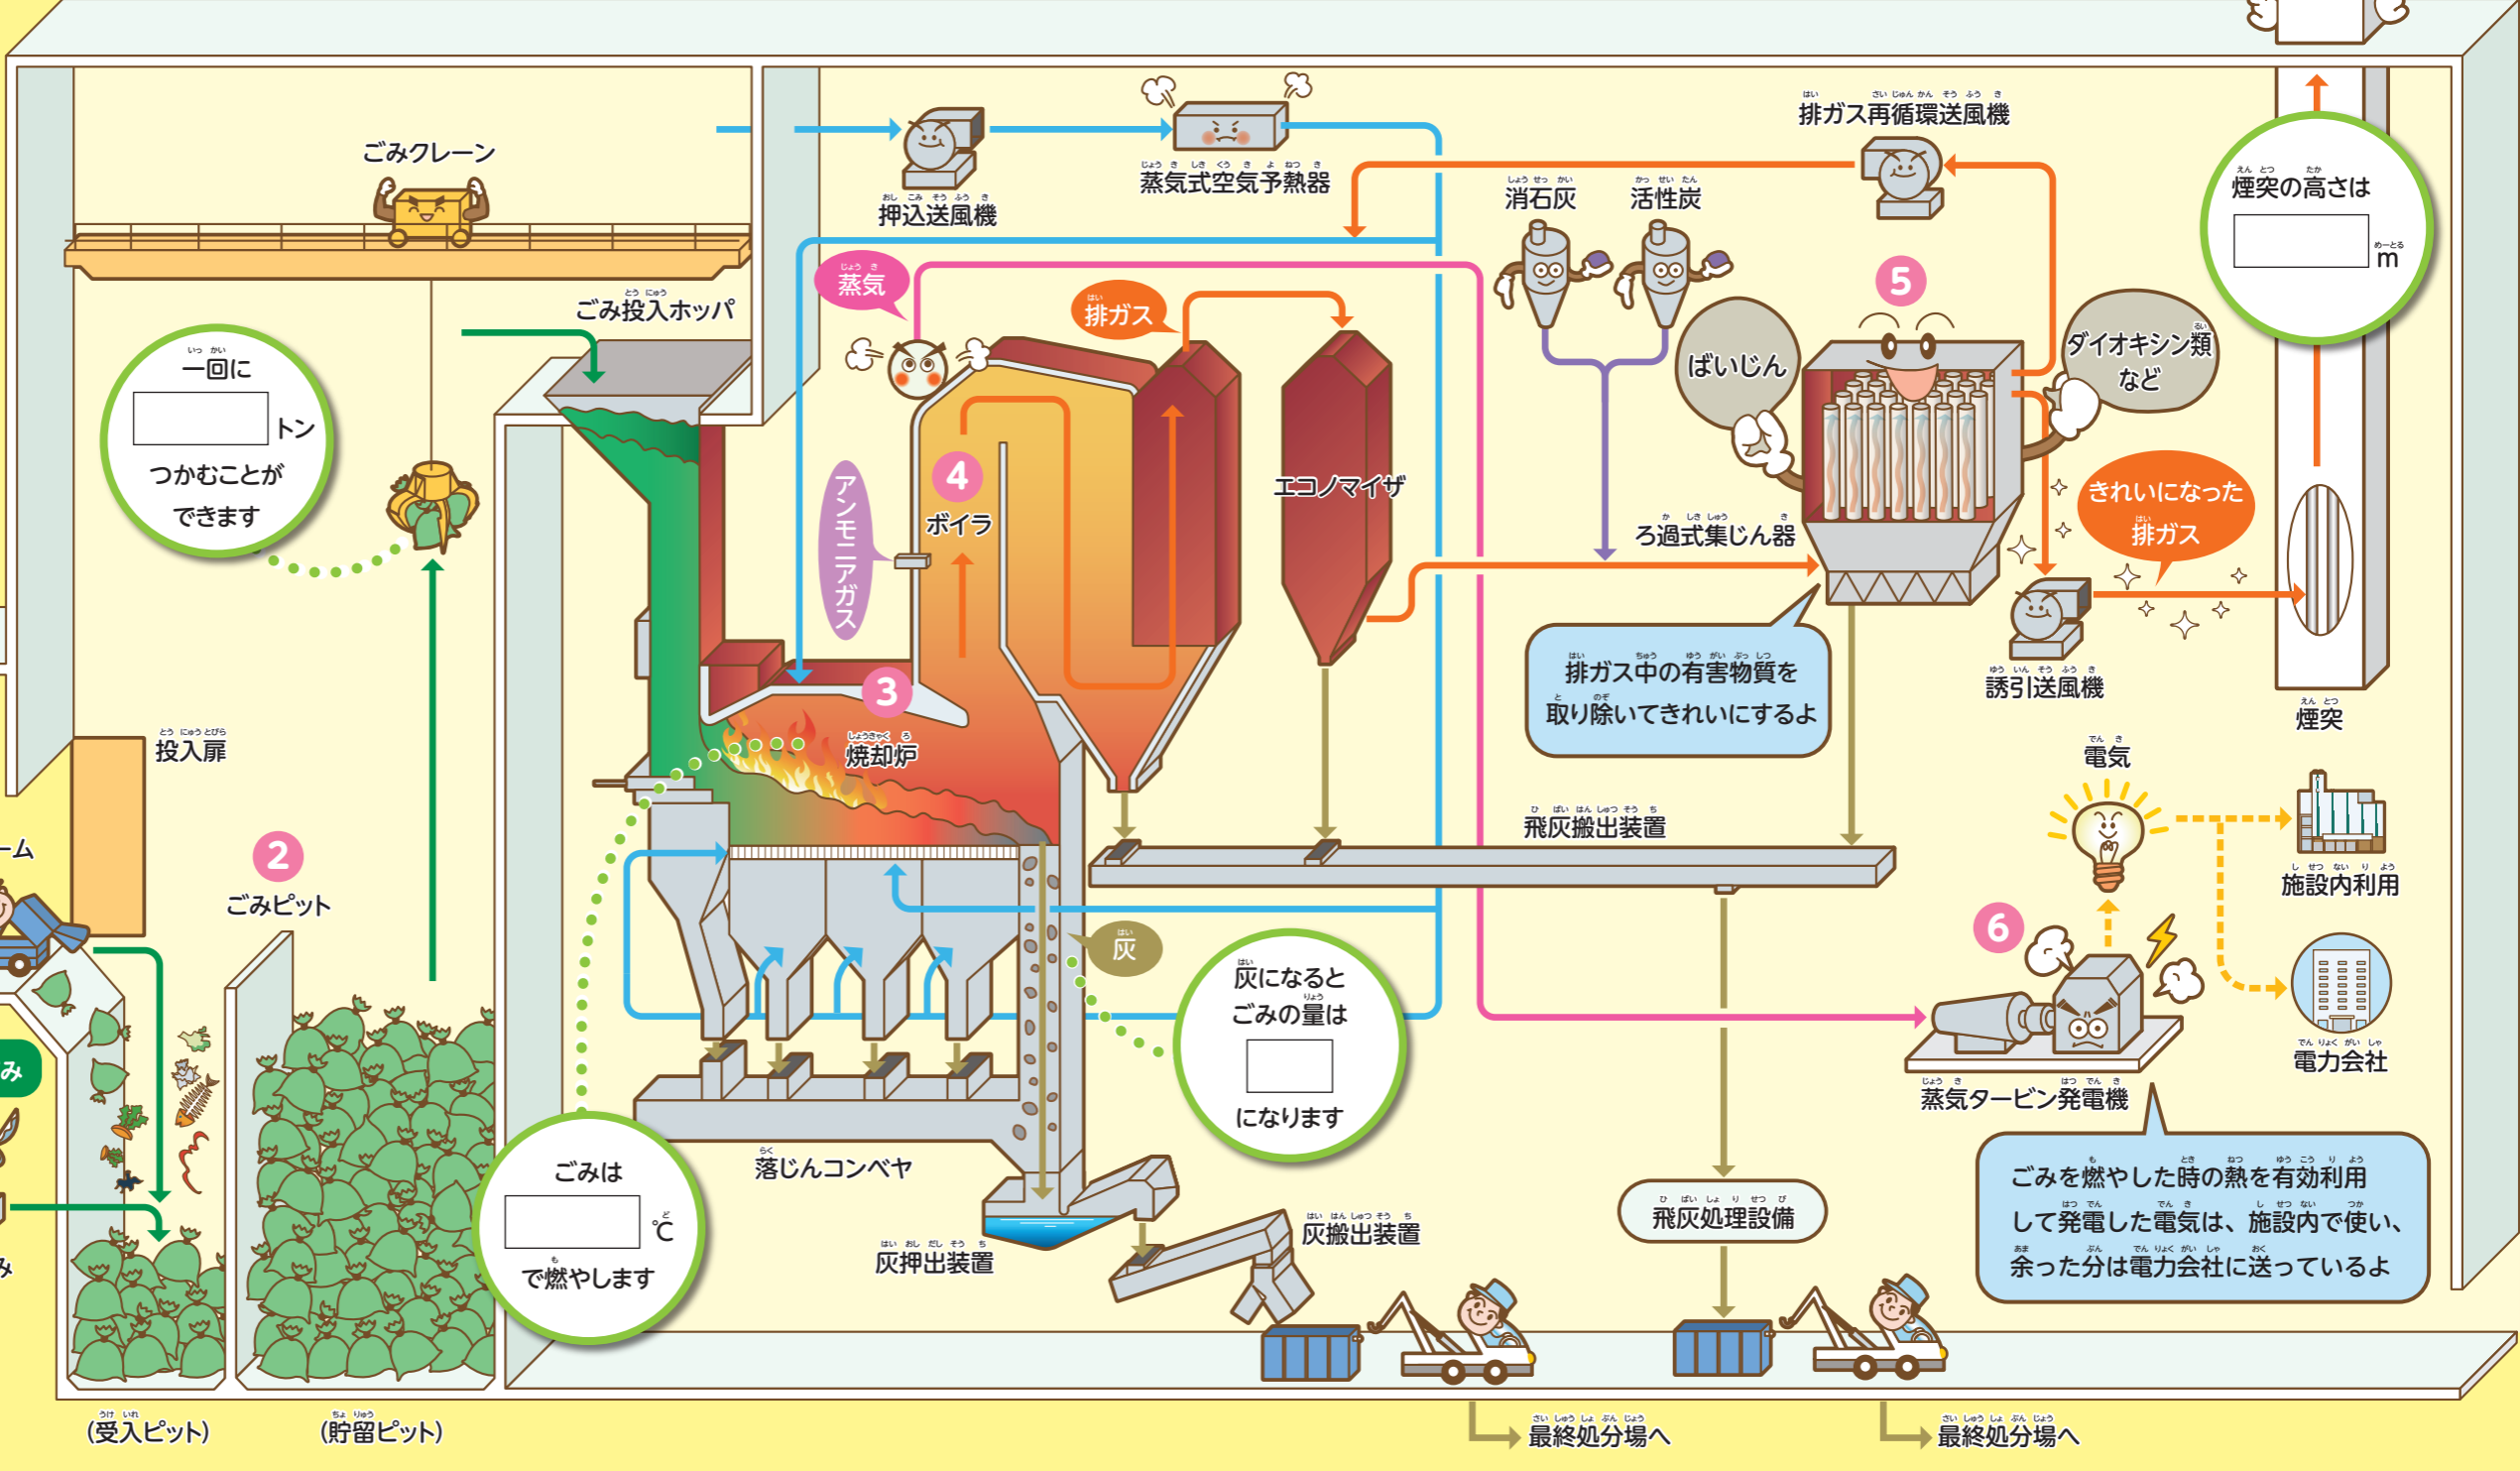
ごみクレーン

押込送風機

蒸気式空気予熱器

排ガス再循環送風機

消石灰

活性炭

煙突の高さは
m

ごみ投入ホッパ

蒸気

排ガス

一回に
トン
つかむことができます

ばいじん

5

ダイオキシン類など

4
ボイラ

アンモニアガス

エコノマイザ

ろ過式集じん器

きれいになった排ガス

3
焼却炉

排ガス中の有害物質を取り除いてきれいにするよ

誘引送風機

煙突

投入扉

電気

ーム

2
ごみピット

飛灰搬出装置

施設内利用

灰

灰になるとごみの量は
になります

6

電力会社

み

蒸気タービン発電機

ごみは
℃
で燃やします

落じんコンベヤ

ごみを燃やした時の熱を有効利用して発電した電気は、施設内で使い、余った分は電力会社に送っているよ

灰押出装置

灰搬出装置

飛灰処理設備

(受入ピット)

(貯留ピット)

最終処分場へ

最終処分場へ